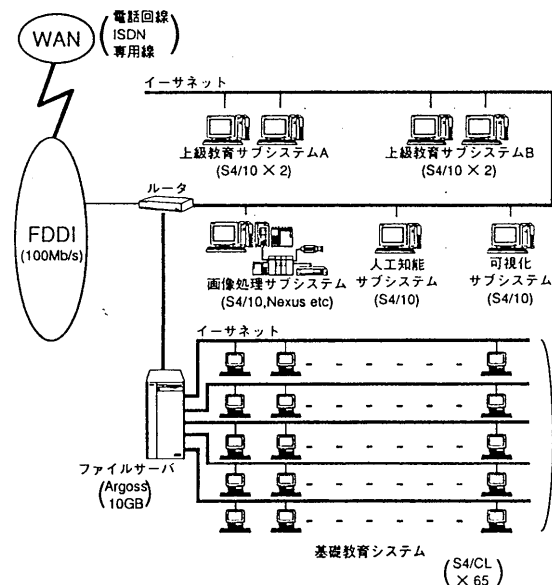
WAN

電話回線
ISDN
専用線

イーサネット

上級教育サブシステムA
(S4/10 × 2)

上級教育サブシステムB
(S4/10 × 2)

ルータ

FDDI
(100Mb/s)

画像処理サブシステム
(S4/10,Nexus etc)

人工知能
サブシステム
(S4/10)

可視化
サブシステム
(S4/10)

イーサネット

ファイルサーバ
(Argoss
10GB)

基礎教育システム

(S4/CL
× 65)